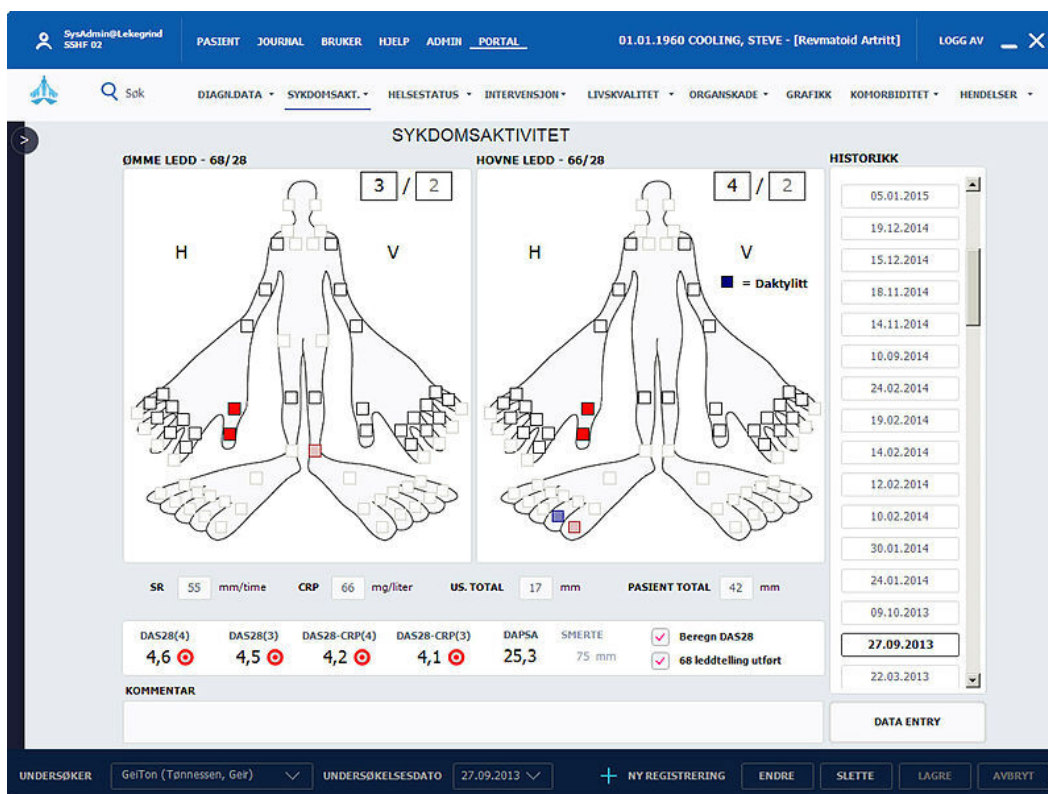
SysAdmin@Lekegrind
SSHF 02

PASIENT JOURNAL BRUKER HJELP ADMIN PORTAL

01.01.1960 COOLING, STEVE - [Revmatoid Artritt]

LOGG AV

Søk

DIAGN.DATA ▾ SYKDOMSAKT. ▾ HELSESTATUS ▾ INTERVENSJON ▾ LIVSKVALITET ▾ ORGANSKADE ▾ GRAFIKK KOMORBIDITET ▾ HENDELSER ▾

SYKDOMSAKTIVITET

ØMME LEDD - 68/28

3 / 2

H

V

HOVNE LEDD - 66/28

4 / 2

H

V

= Daktylitt

HISTORIKK

05.01.2015
19.12.2014
15.12.2014
18.11.2014
14.11.2014
10.09.2014
24.02.2014
19.02.2014
14.02.2014
12.02.2014
10.02.2014
30.01.2014
24.01.2014
09.10.2013
27.09.2013
22.03.2013

SR 55 mm/time CRP 66 mg/liter US. TOTAL 17 mm PASIENT TOTAL 42 mm

| DAS28(4) | DAS28(3) | DAS28-CRP(4) | DAS28-CRP(3) | DAPSA | SMERTE |
|---|---|---|---|---|---|
| 4,6 | 4,5 | 4,2 | 4,1 | 25,3 | 75 mm |

Beregn DAS28
68 leddtelling utført

KOMMENTAR

DATA ENTRY

UNDERSØKER GeiTon (Tønnessen, Geir) UNDERSØKELSESDATO 27.09.2013 + NY REGISTRERING ENDRE SLETTE LAGRE AVBRYT